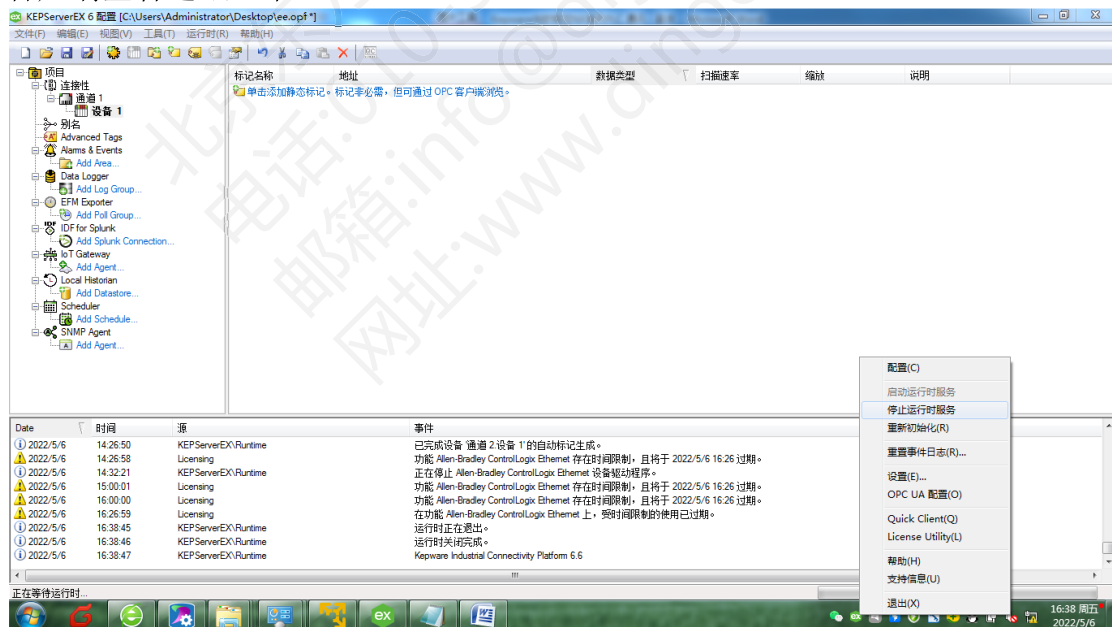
KEPServerEX 6 配置 [C:\Users\Administrator\Desktop\ee.opf *]

文件(F) 编辑(E) 视图(V) 工具(T) 运行时(R) 帮助(H)

项目
连接性
通道 1
设备 1
别名
Advanced Tags
Alarms & Events
Add Area...
Data Logger
Add Log Group...
EFM Exporter
Add Poll Group...
IDF for Splunk
Add Splunk Connection...
IoT Gateway
Add Agent...
Local Historian
Add Datastore...
Scheduler
Add Schedule...
SNMP Agent
Add Agent...

| 标记名称 | 地址 | 数据类型 | 扫描速率 | 缩放 | 说明 |
|---|---|---|---|---|---|

单击添加静态标记。标记非必需，但可通过 OPC 客户端浏览。

| Date | 时间 | 源 | 事件 |
|---|---|---|---|
| 2022/5/6 | 14:26:50 | KEPServerEX\Runtime | 已完成设备 '通道 2.设备 1' 的自动标记生成。 |
| 2022/5/6 | 14:26:58 | Licensing | 功能 Allen-Bradley ControlLogix Ethernet 存在时间限制，且将于 2022/5/6 16:26 过期。 |
| 2022/5/6 | 14:32:21 | KEPServerEX\Runtime | 正在停止 Allen-Bradley ControlLogix Ethernet 设备驱动程序。 |
| 2022/5/6 | 15:00:01 | Licensing | 功能 Allen-Bradley ControlLogix Ethernet 存在时间限制，且将于 2022/5/6 16:26 过期。 |
| 2022/5/6 | 16:00:00 | Licensing | 功能 Allen-Bradley ControlLogix Ethernet 存在时间限制，且将于 2022/5/6 16:26 过期。 |
| 2022/5/6 | 16:26:59 | Licensing | 在功能 Allen-Bradley ControlLogix Ethernet 上，受时间限制的使用已过期。 |
| 2022/5/6 | 16:38:45 | KEPServerEX\Runtime | 运行时正在退出。 |
| 2022/5/6 | 16:38:46 | KEPServerEX\Runtime | 运行时关闭完成。 |
| 2022/5/6 | 16:38:47 | KEPServerEX\Runtime | Kepware Industrial Connectivity Platform 6.6 |

配置(C)
启动运行时服务
停止运行时服务
重新初始化(R)
重置事件日志(R)...
设置(E)...
OPC UA 配置(O)
Quick Client(Q)
License Utility(L)
帮助(H)
支持信息(U)
退出(X)

正在等待运行时...

16:38 周五
2022/5/6